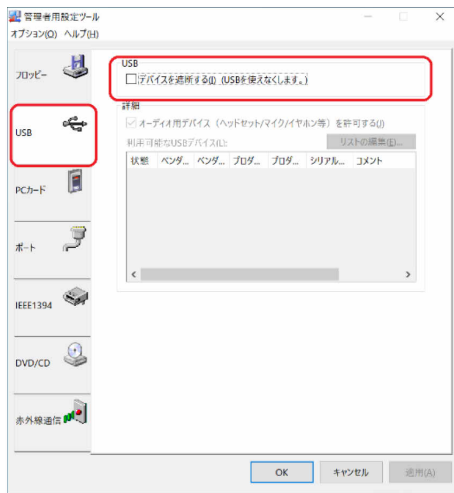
管理者用設定ツール
オプション(O) ヘルプ(H)

フロッピー
USB
PCカード
ポート
IEEE1394
DVD/CD
赤外線通信

USB
☐ デバイスを遮断する(I) (USBを使えなくします。)

詳細
☑ オーディオ用デバイス（ヘッドセット/マイク/イヤホン等）を許可する(J)
利用可能なUSBデバイス(L):
リストの編集(E)...

| 状態 | ベンダ... | ベンダ... | プロダ... | プロダ... | シリアル... | コメント |
|---|---|---|---|---|---|---|

OK キャンセル 適用(A)